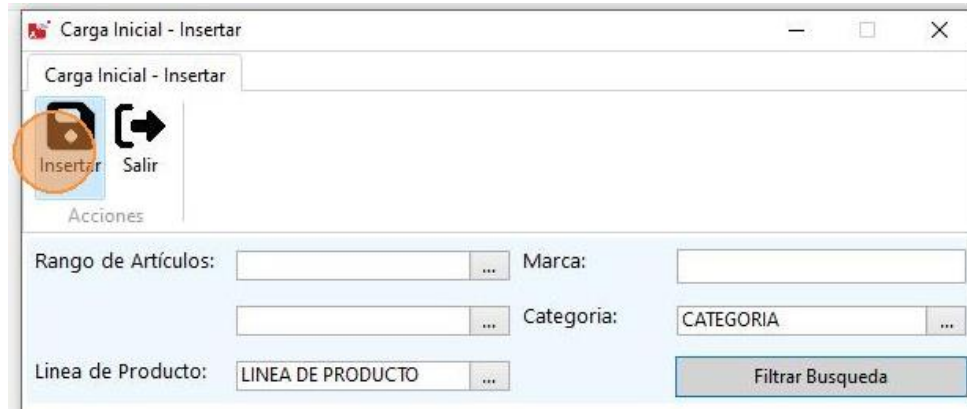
Carga Inicial - Insertar

Carga Inicial - Insertar

Insertar Salir

Acciones

Rango de Artículos: ...

Marca:

...

Categoria: CATEGORIA ...

Linea de Producto: LINEA DE PRODUCTO ...

Filtrar Busqueda